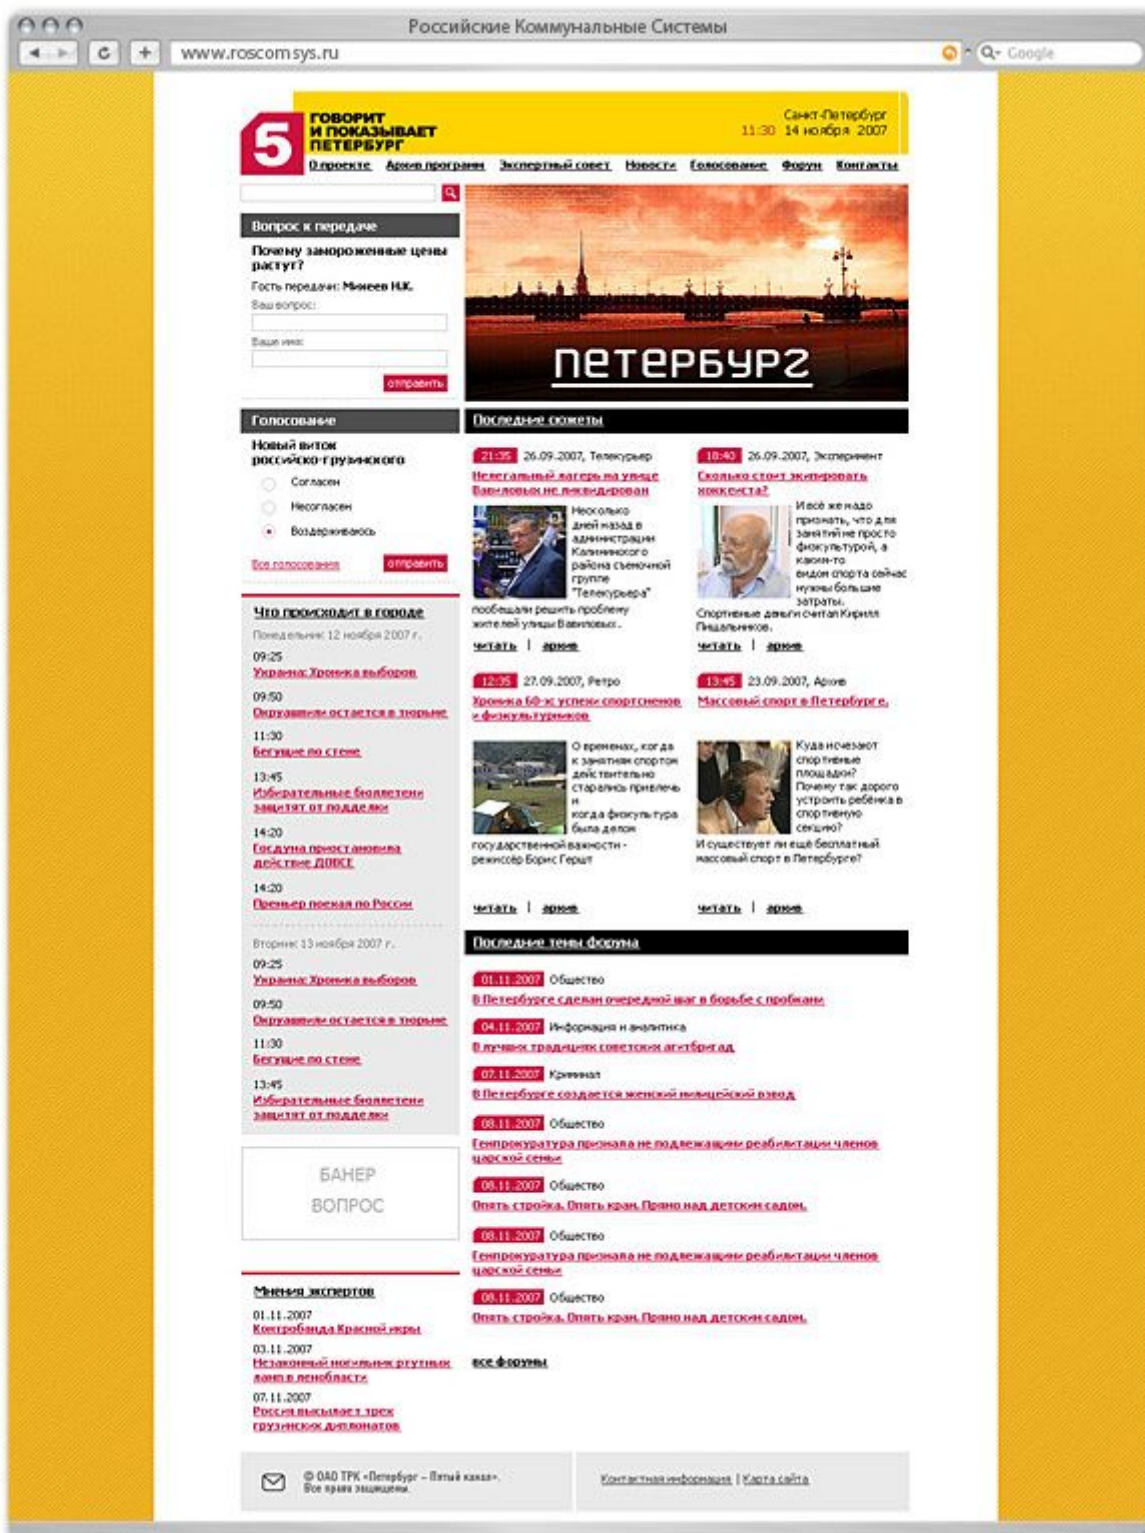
Российские Коммунальные Системы

www.roscomsys.ru

Google

5 ГОВОРИТ И ПОКАЗЫВАЕТ ПЕТЕРБУРГ

Санкт-Петербург
11:30 14 ноября 2007

О проекте | Архив программ | Экспертный совет | Новости | Голосование | Форум | Контакты

Вопрос к передаче

Почему замороженные цены растут?

Гость передачи: Минеев Н.К.

Ваш вопрос:

Ваше имя:

отправить

петербург

Голосование

Новый виток российско-грузинского

Согласен

Несогласен

Воздерживаюсь

Все голосования

отправить

Что происходит в городе

Понедельник 12 ноября 2007 г.

09:25
Украина: Хроника выборов

09:50
Окружение остается в тюрьме

11:30
Бегущие по стене

13:45
Избирательные бюллетени защитят от подделки

14:20
Госдума приостановила действие ДОВСЕ

14:20
Премьер поехал по России

Вторник 13 ноября 2007 г.

09:25
Украина: Хроника выборов

09:50
Окружение остается в тюрьме

11:30
Бегущие по стене

13:45
Избирательные бюллетени защитят от подделки

БАНЕР
ВОПРОС

Мнения экспертов

01.11.2007
Контрабанда Красной икры

03.11.2007
Незаконный ногильник грутных ланв в ленобласти

07.11.2007
Россия высылает трех грузинских дипломатов

Последние сюжеты

21:35 26.09.2007, Телекурьер
Нелегальный лагерь на улице Вавиловых не ликвидирован

Несколько дней назад в администрации Калининского района съемочной группе "Телекурьера" пообещали решить проблему жителей улицы Вавиловых...

читать | архив

18:40 26.09.2007, Эксперимент
Сколько стоит экипировать хоккеиста?

И всё же надо признать, что для занятий не просто физкультурой, а каким-то видом спорта сейчас нужны большие затраты. Спортивные деньги считал Кирилл Пищальников.

читать | архив

12:35 27.09.2007, Ретро
Хроника 60-х успехи спортсменов и физкультурников

О временах, когда к занятиям спортом действительно стремились привлечь и когда физкультура была делом государственной важности - режиссёр Борис Герш

читать | архив

13:45 23.09.2007, Архив
Массовый спорт в Петербурге.

Куда исчезают спортивные площадки? Почему так дорого устроить ребенка в спортивную секцию? И существует ли ещё бесплатный массовый спорт в Петербурге?

читать | архив

Последние темы форума

01.11.2007 Общество
В Петербурге сделан очередной шаг в борьбе с пробками

04.11.2007 Информация и аналитика
В лучших традициях советских агитбригад

07.11.2007 Криминал
В Петербурге создается женский полицейский взвод

08.11.2007 Общество
Генпрокуратура признала не подлежащими реабилитации членов царской семьи

08.11.2007 Общество
Опять стройка. Опять кран. Прямо над детским садом.

08.11.2007 Общество
Генпрокуратура признала не подлежащими реабилитации членов царской семьи

08.11.2007 Общество
Опять стройка. Опять кран. Прямо над детским садом.

все форумы

© ОАО ТРК «Петербург – Пятый канал».
Все права защищены.

Контактная информация | Карта сайта